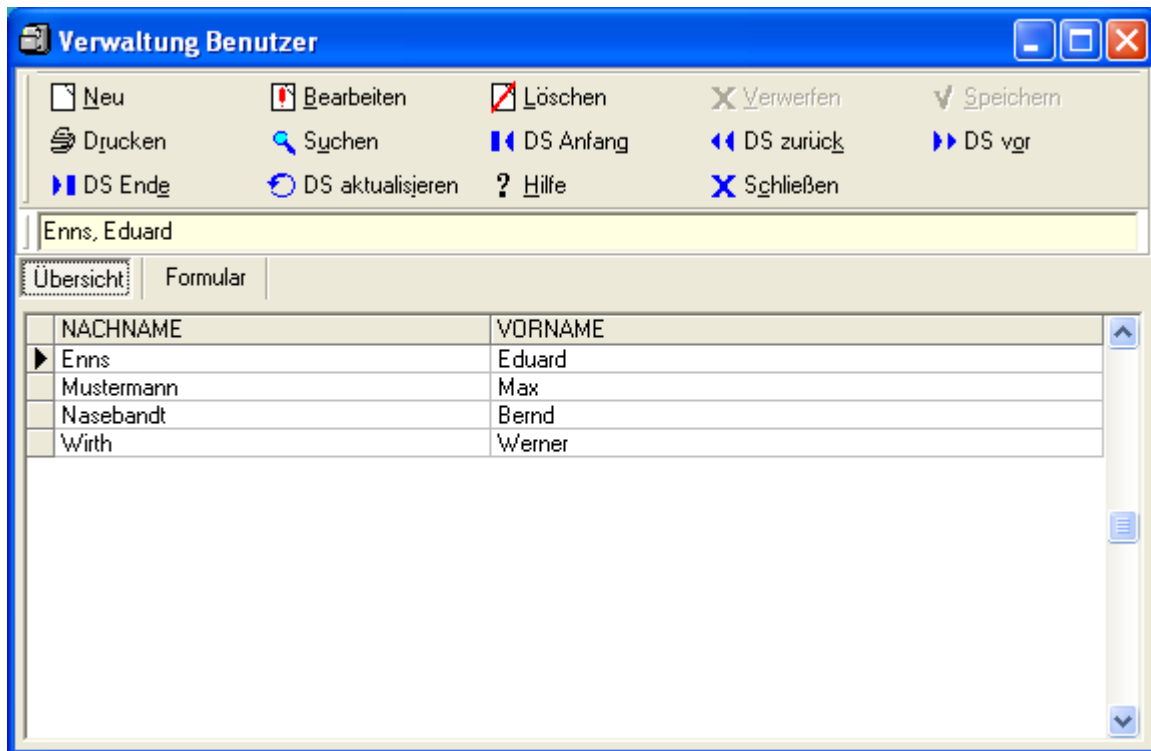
Verwaltung Benutzer

Neu
Bearbeiten
Löschen
Verwerfen
Speichern
Drucken
Suchen
DS Anfang
DS zurück
DS vor
DS Ende
DS aktualisieren
? Hilfe
Schließen

Enns, Eduard

Übersicht
Formular

| NACHNAME | VORNAME |
|---|---|
| Enns | Eduard |
| Mustermann | Max |
| Nasebandt | Bernd |
| Wirth | Werner |